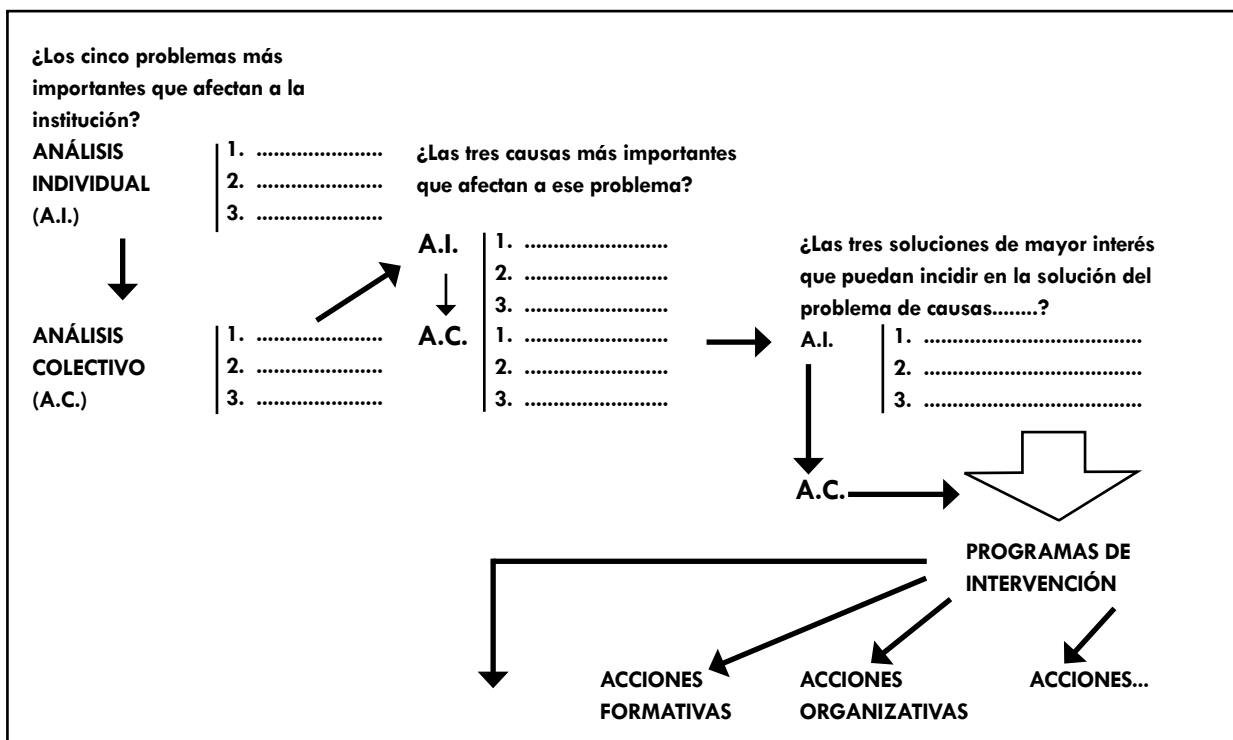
¿Los cinco problemas más importantes que afectan a la institución?

ANÁLISIS INDIVIDUAL (A.I.)

1. ......................
2. ......................
3. ......................

ANÁLISIS COLECTIVO (A.C.)

1. ......................
2. ......................
3. ......................

¿Las tres causas más importantes que afectan a ese problema?

A.I.

1. ......................
2. ......................
3. ......................

A.C.

1. ......................
2. ......................
3. ......................

¿Las tres soluciones de mayor interés que puedan incidir en la solución del problema de causas........?

A.I.

1. ..................................
2. ..................................
3. ..................................

A.C.

PROGRAMAS DE INTERVENCIÓN

ACCIONES FORMATIVAS

ACCIONES ORGANIZATIVAS

ACCIONES...